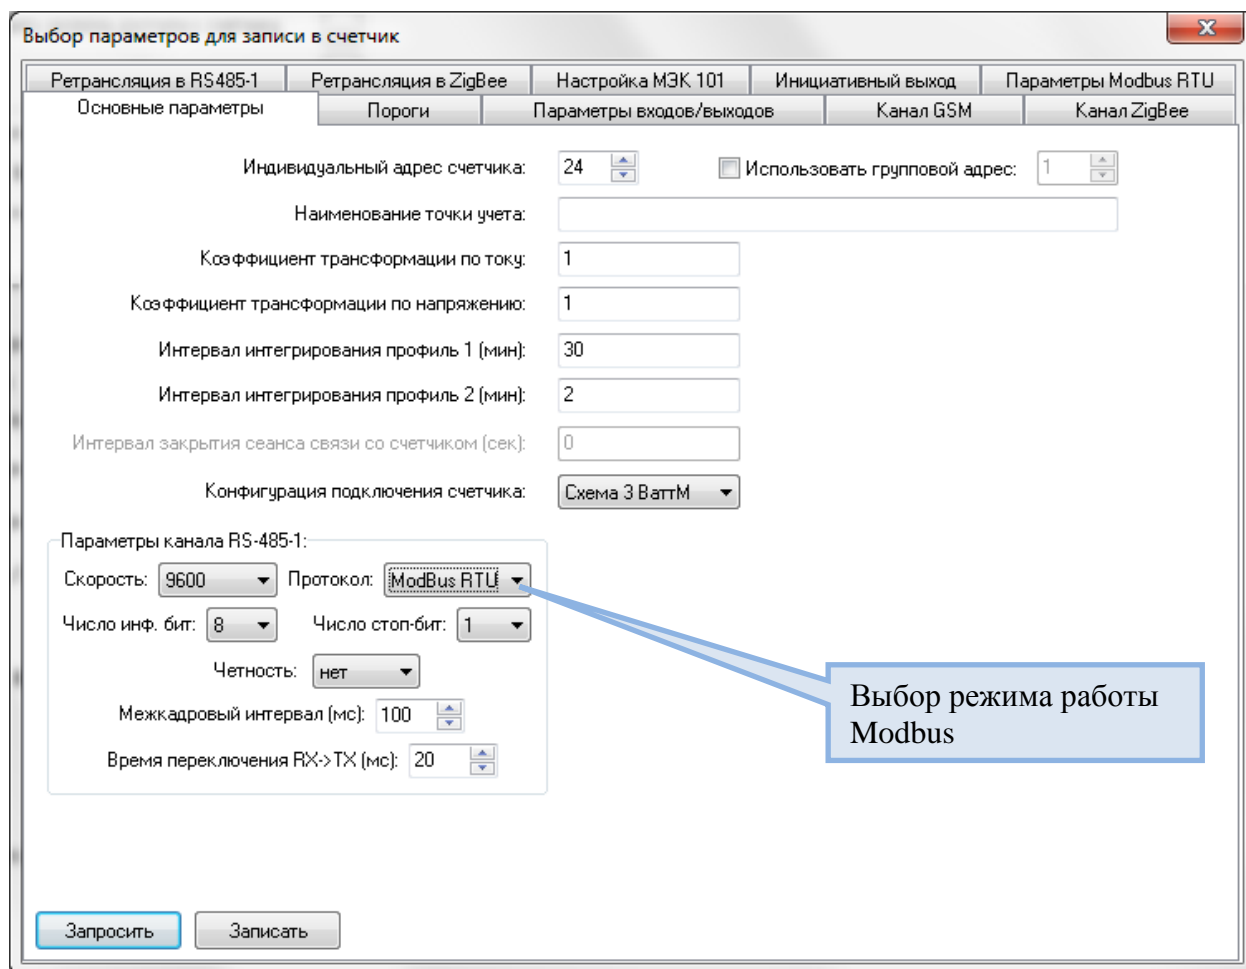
Выбор параметров для записи в счетчик

X

Ретрансляция в RS485-1
Ретрансляция в ZigBee
Настройка МЭК 101
Инициативный выход
Параметры Modbus RTU
Основные параметры
Пороги
Параметры входов/выходов
Канал GSM
Канал ZigBee

Индивидуальный адрес счетчика: 24
Использовать групповой адрес: 1
Наименование точки учета:
Коэффициент трансформации по току: 1
Коэффициент трансформации по напряжению: 1
Интервал интегрирования профиль 1 (мин): 30
Интервал интегрирования профиль 2 (мин): 2
Интервал закрытия сеанса связи со счетчиком (сек): 0
Конфигурация подключения счетчика: Схема 3 ВаттМ

Параметры канала RS-485-1:
Скорость: 9600
Протокол: ModBus RTU
Число инф. бит: 8
Число стоп-бит: 1
Четность: нет
Межкадровый интервал (мс): 100
Время переключения RX->TX (мс): 20

Выбор режима работы Modbus

Запросить
Записать